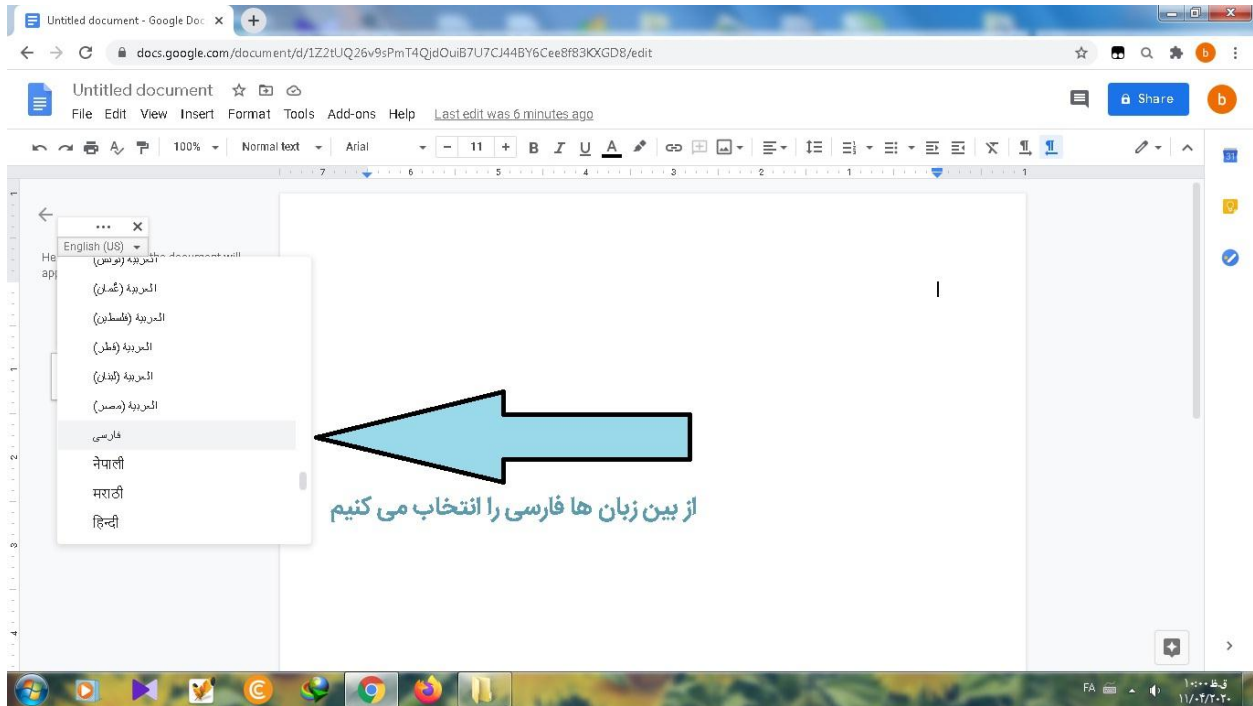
Untitled document - Google Doc ×

docs.google.com/document/d/1Z2tUQ26v9sPmT4QjdOuiB7U7CJ44BY6Cee8f83KXGD8/edit

Untitled document

File Edit View Insert Format Tools Add-ons Help Last edit was 6 minutes ago

Share

b

100% Normal text Arial 11 B I U A

7 6 5 4 3 2 1

English (US)

He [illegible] the document will app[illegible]

العربية (تونس)
العربية (عُمان)
العربية (فلسطين)
العربية (قطر)
العربية (لبنان)
العربية (مصر)
فارسی
नेपाली
मराठी
हिन्दी

از بین زبان ها فارسی را انتخاب می کنیم

FA
ق.ظ ۱۰:۰۰
۱۱/۰۴/۲۰۲۰